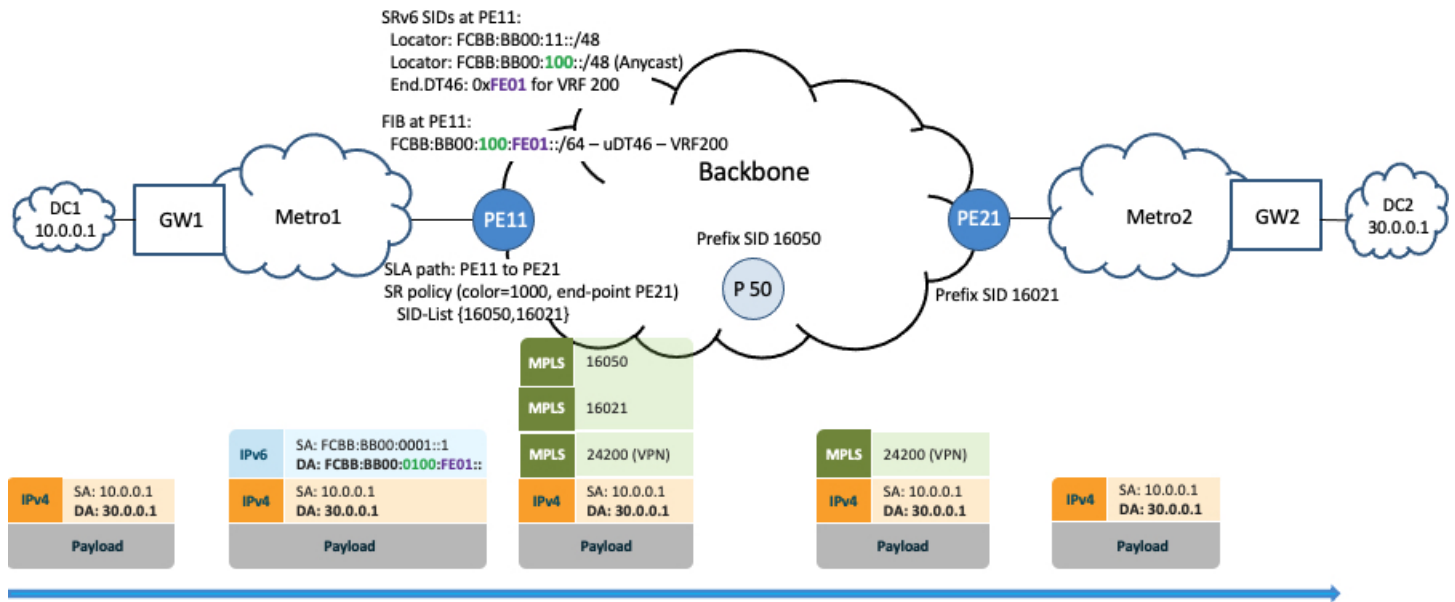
SRv6 SIDs at PE11:
Locator: FCBB:BB00:11::/48
Locator: FCBB:BB00:100::/48 (Anycast)
End.DT46: 0xFE01 for VRF 200

FIB at PE11:
FCBB:BB00:100:FE01::/64 – uDT46 – VRF200

Backbone

DC1
10.0.0.1

GW1

Metro1

PE11

Prefix SID 16050

P 50

PE21

Prefix SID 16021

Metro2

GW2

DC2
30.0.0.1

SLA path: PE11 to PE21
SR policy (color=1000, end-point PE21)
SID-List {16050,16021}

| IPv4 | SA: 10.0.0.1 DA: 30.0.0.1 |
|---|---|
| Payload | |

| IPv6 | SA: FCBB:BB00:0001::1 DA: FCBB:BB00:0100:FE01:: |
|---|---|
| IPv4 | SA: 10.0.0.1 DA: 30.0.0.1 |
| Payload | |

| MPLS | 16050 |
|---|---|
| MPLS | 16021 |
| MPLS | 24200 (VPN) |
| IPv4 | SA: 10.0.0.1 DA: 30.0.0.1 |
| Payload | |

| MPLS | 24200 (VPN) |
|---|---|
| IPv4 | SA: 10.0.0.1 DA: 30.0.0.1 |
| Payload | |

| IPv4 | SA: 10.0.0.1 DA: 30.0.0.1 |
|---|---|
| Payload | |